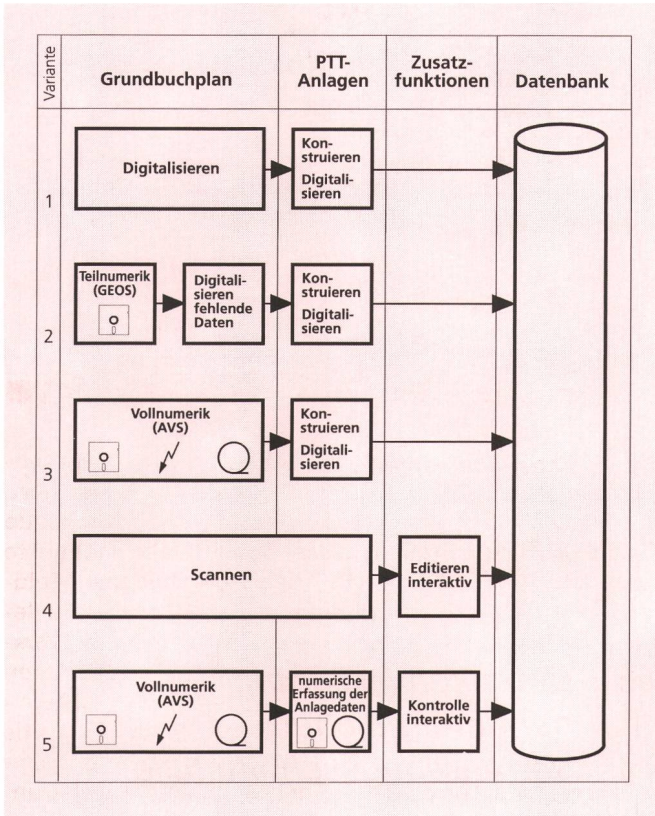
| Variante | Grundbuchplan | PTT-Anlagen | Zusatzfunktionen | Datenbank |
|---|---|---|---|---|
| 1 | Digitalisieren | Konstruieren Digitalisieren | | |
| 2 | Teilnumerik (GEOS) → Digitalisieren fehlende Daten | Konstruieren Digitalisieren | | |
| 3 | Vollnumerik (AVS) | Konstruieren Digitalisieren | | |
| 4 | Scannen | | Editieren interaktiv | |
| 5 | Vollnumerik (AVS) | numerische Erfassung der Anlagedaten | Kontrolle interaktiv | |